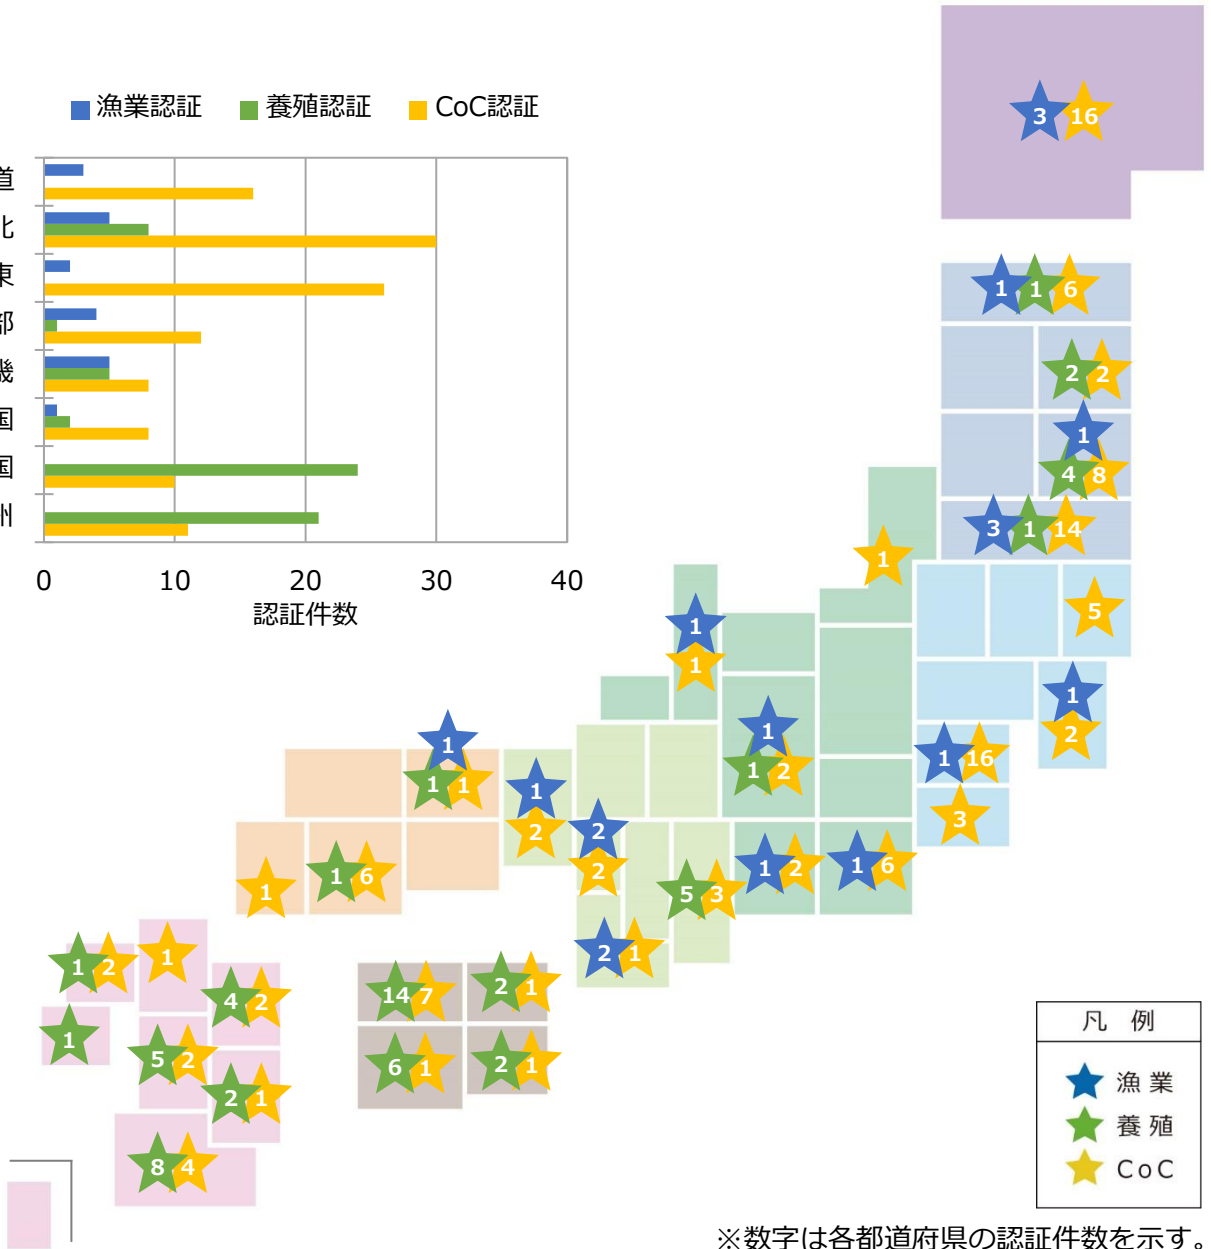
漁業認証 養殖認証 CoC認証

道
北
東
部
畿
国
国
州

0 10 20 30 40
認証件数

3 16
1 1 6
2 2
1
4 8
3 1 14
1
5
1
1
1
2
1 16
3
1
1 2
1
1 1
1
2
2
2
1 6
1
5 3
1 2
1 6
2 1
1 2
1
4 2
1
5 2
2 1
8 4
14 7
2 1
6 1
2 1

凡 例
漁 業
養 殖
CoC

※数字は各都道府県の認証件数を示す。